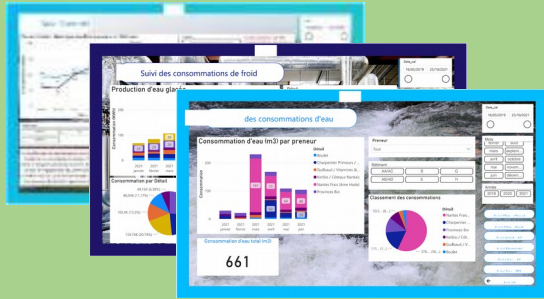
Suivi des consommations de froid

Production d'eau glacée

Consommation par Détail

des consommations d'eau

Consommation d'eau (m3) par preneur

Détail
Boulet
Charpentier Primeurs / ...
Guilbaud / Vitamines &...
Nantes / Château Nantes
Nantes Frais (Anne Andre)
Provinces Bio

Consommation d'eau total (m3)

661

Preneur
Tout

Bâtiment
AA/AD
B
C
D
E
F

Classement des consommations

Détail
Nantes Frais...
Charpentier...
Provinces Bio
Nantes / Ch...
Guilbaud / V...
Boulet

Date_val
16/03/2019
25/10/2021

Mois
janvier
février
mars
avril
mai
juin
juillet
août
septembre
octobre
novembre
décembre

Année
2019
2020
2021